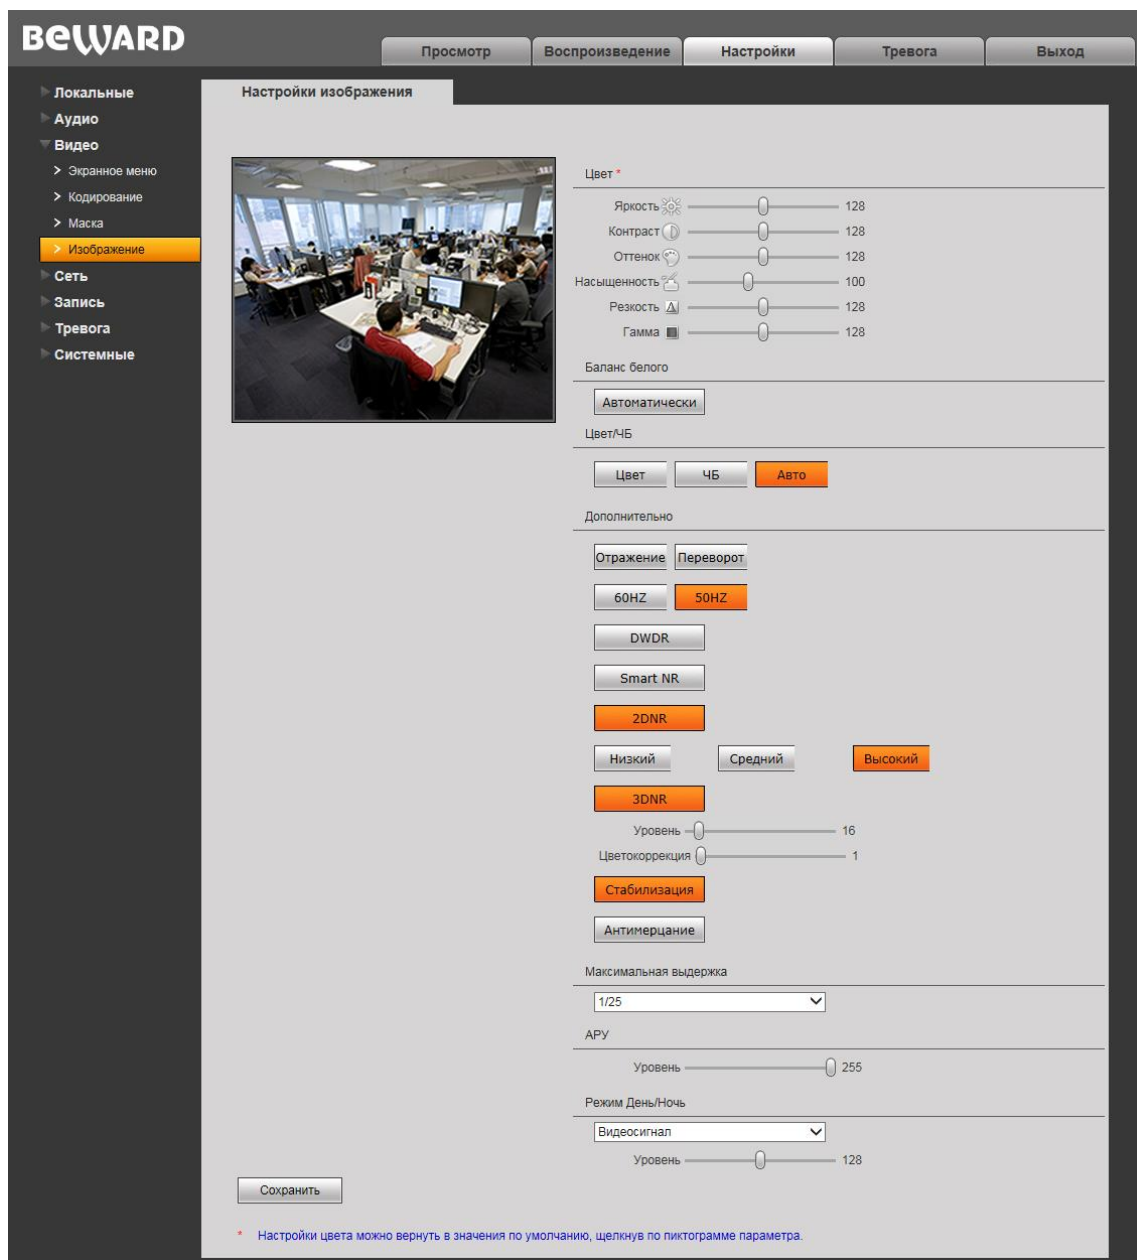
BEWARD

Просмотр
Воспроизведение
Настройки
Тревога
Выход

Локальные
Аудио
Видео
> Экранное меню
> Кодирование
> Маска
> Изображение
Сеть
Запись
Тревога
Системные

Настройки изображения

Цвет *

Яркость 128
Контраст 128
Оттенок 128
Насыщенность 100
Резкость 128
Гамма 128

Баланс белого

Автоматически

Цвет/ЧБ

Цвет
ЧБ
Авто

Дополнительно

Отражение
Переворот
60HZ
50HZ
DWDR
Smart NR
2DNR
Низкий
Средний
Высокий
3DNR
Уровень 16
Цветокоррекция 1
Стабилизация
Антимерцание

Максимальная выдержка

1/25

АРУ

Уровень 255

Режим День/Ночь

Видеосигнал
Уровень 128

Сохранить

* Настройки цвета можно вернуть в значения по умолчанию, щелкнув по пиктограмме параметра.